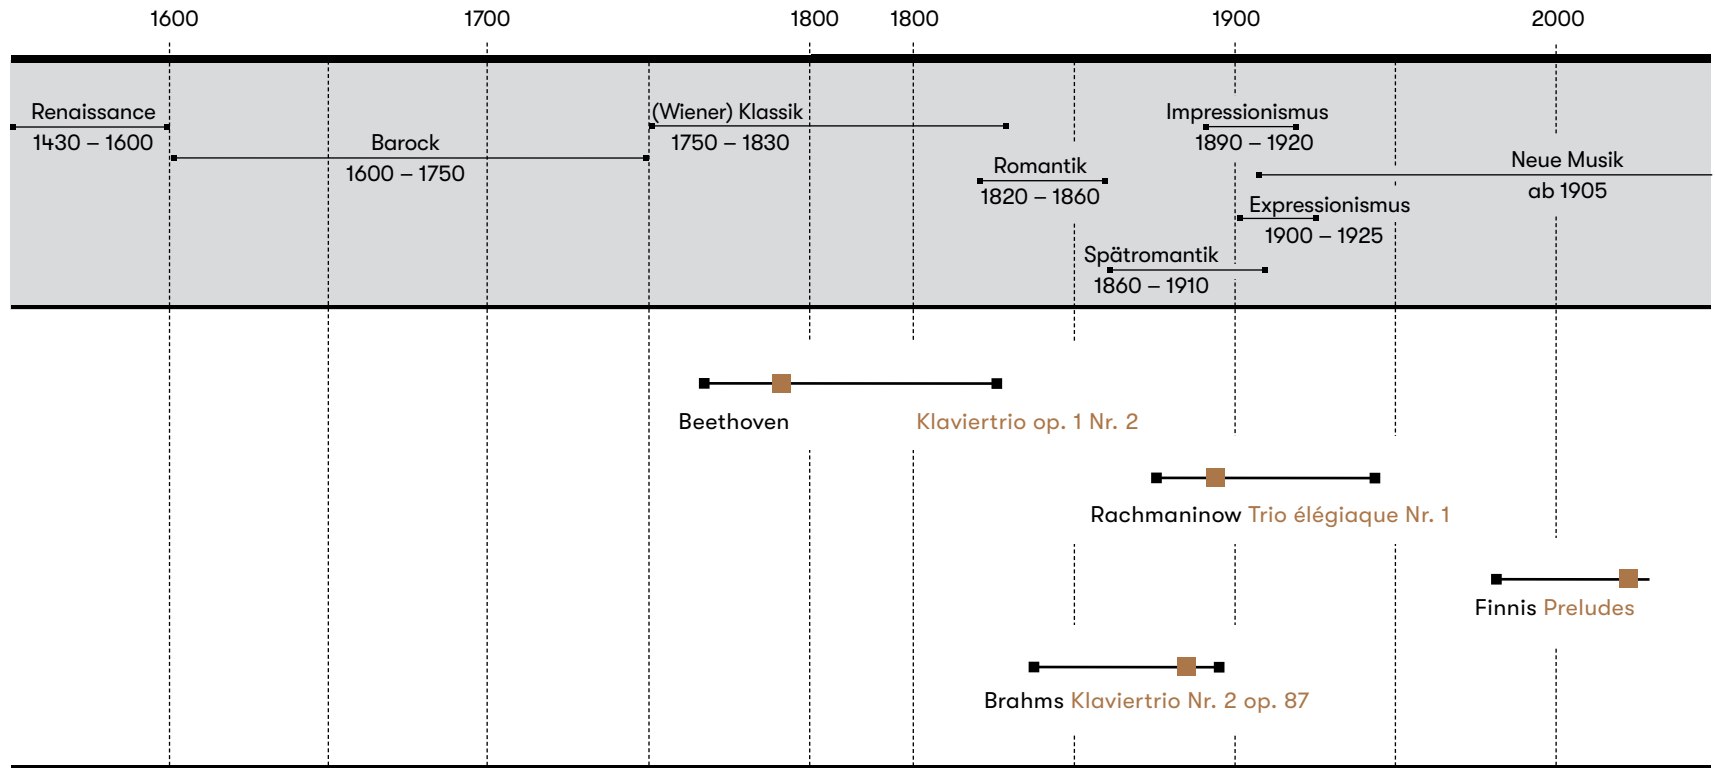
1600 1700 1800 1800 1900 2000

Renaissance
1430 – 1600

Barock
1600 – 1750

(Wiener) Klassik
1750 – 1830

Romantik
1820 – 1860

Spätromantik
1860 – 1910

Impressionismus
1890 – 1920

Expressionismus
1900 – 1925

Neue Musik
ab 1905

Beethoven Klaviertrio op. 1 Nr. 2

Rachmaninow Trio élégiaque Nr. 1

Finnis Preludes

Brahms Klaviertrio Nr. 2 op. 87